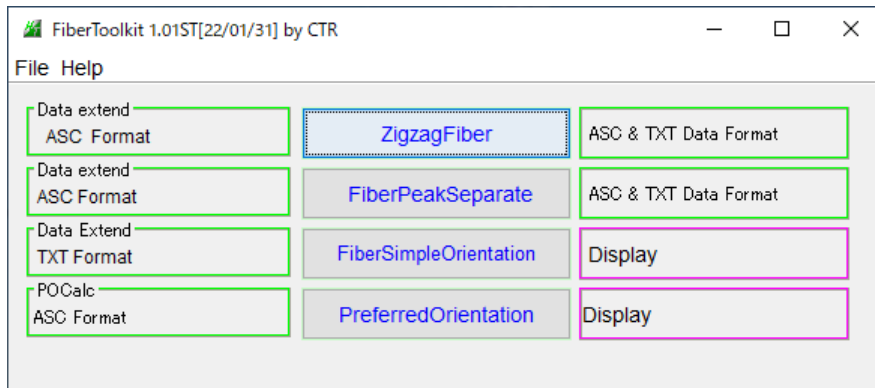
FiberToolkit 1.01ST[22/01/31] by CTR

File Help

Data extend
ASC Format

ZigzagFiber

ASC & TXT Data Format

Data extend
ASC Format

FiberPeakSeparate

ASC & TXT Data Format

Data Extend
TXT Format

FiberSimpleOrientation

Display

POCalc
ASC Format

PreferredOrientation

Display